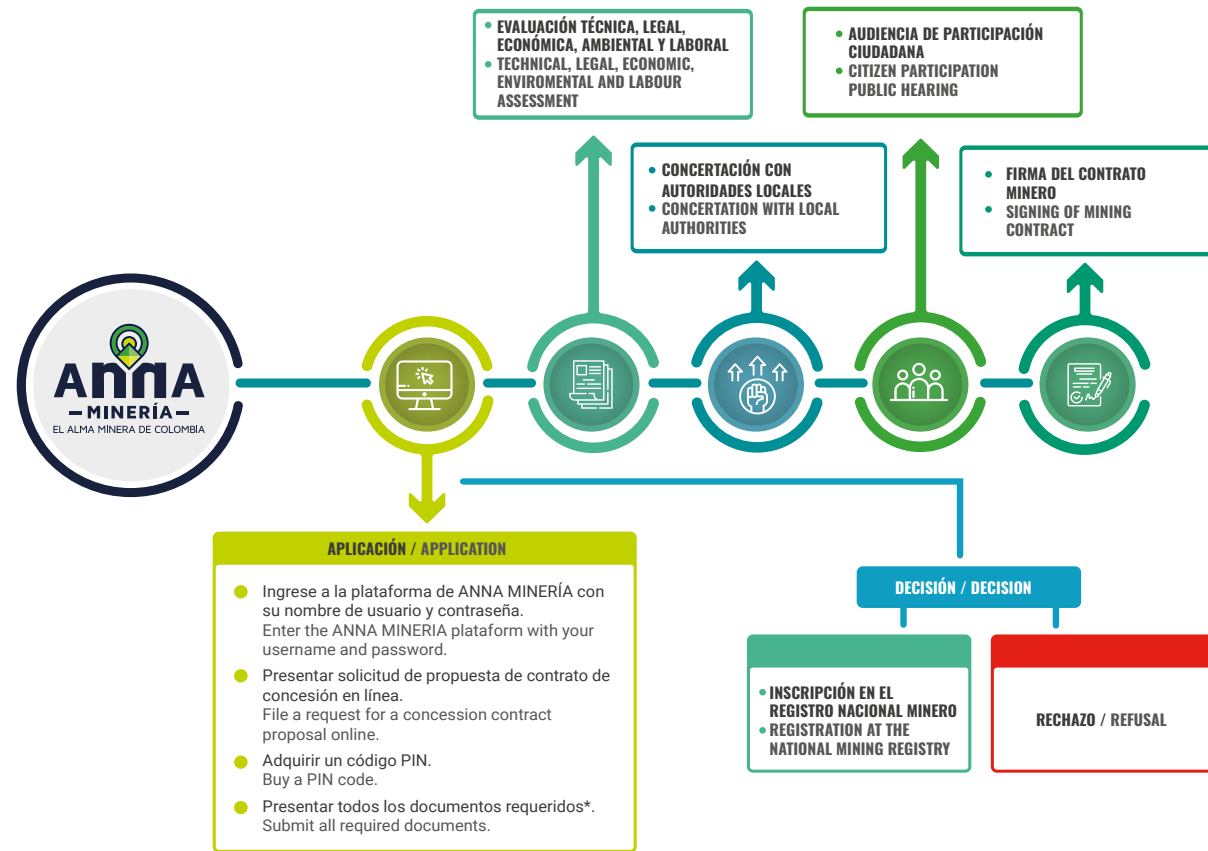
EVALUACIÓN TÉCNICA, LEGAL, ECONÓMICA, AMBIENTAL Y LABORAL
TECHNICAL, LEGAL, ECONOMIC, ENVIROMENTAL AND LABOUR ASSESSMENT

AUDIENCIA DE PARTICIPACIÓN CIUDADANA
CITIZEN PARTICIPATION PUBLIC HEARING

CONCERTACIÓN CON AUTORIDADES LOCALES
CONCERTATION WITH LOCAL AUTHORITIES

FIRMA DEL CONTRATO MINERO
SIGNING OF MINING CONTRACT

ANNA
MINERÍA
EL ALMA MINERA DE COLOMBIA

APLICACIÓN / APPLICATION

Ingrese a la plataforma de ANNA MINERÍA con su nombre de usuario y contraseña.
Enter the ANNA MINERIA plataform with your username and password.

Presentar solicitud de propuesta de contrato de concesión en línea.
File a request for a concession contract proposal online.

Adquirir un código PIN.
Buy a PIN code.

Presentar todos los documentos requeridos*.
Submit all required documents.

DECISIÓN / DECISION

INSCRIPCIÓN EN EL REGISTRO NACIONAL MINERO
REGISTRATION AT THE NATIONAL MINING REGISTRY

RECHAZO / REFUSAL